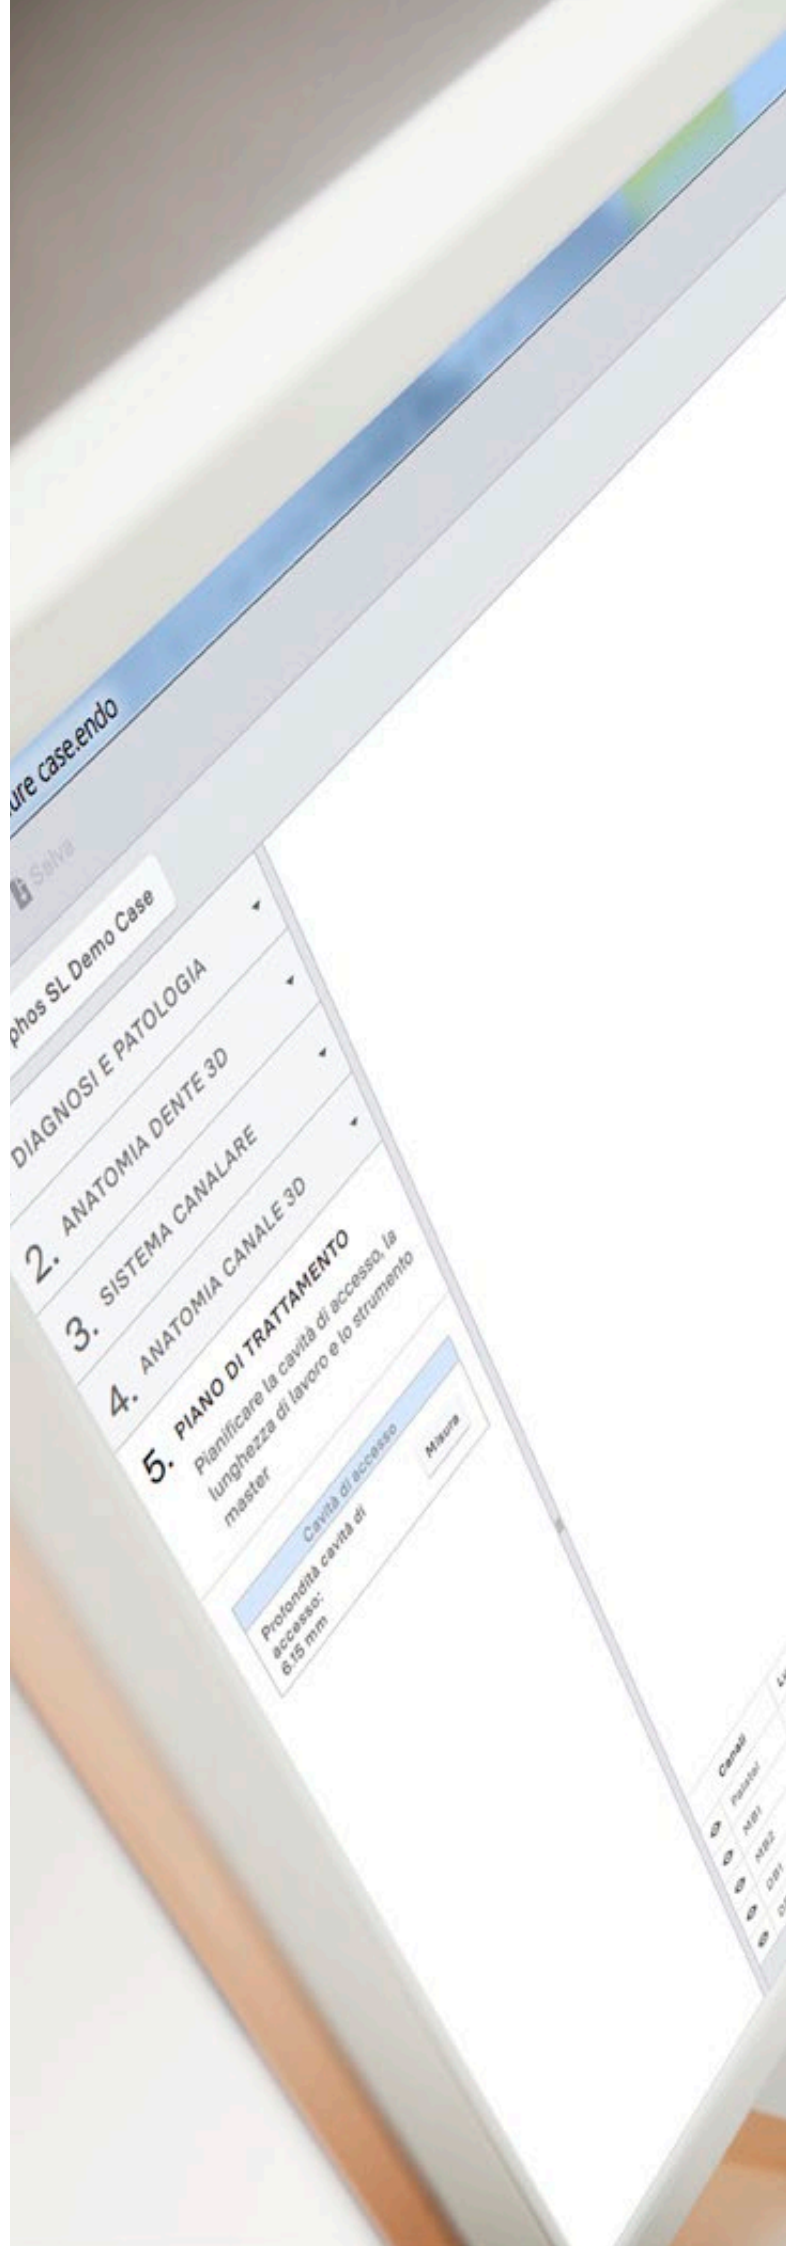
ure case.endo

Salva

phos SL Demo Case

DIAGNOSI E PATOLOGIA

2. ANATOMIA DENTE 3D

3. SISTEMA CANALARE

4. ANATOMIA CANALE 3D

5. PIANO DI TRATTAMENTO
Pianificare la cavità di accesso, la lunghezza di lavoro e lo strumento master

Cavità di accesso
Profondità cavità di accesso: 6.15 mm
Misura

Canali
Palatal
MB1
MB2
DB1
D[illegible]
L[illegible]